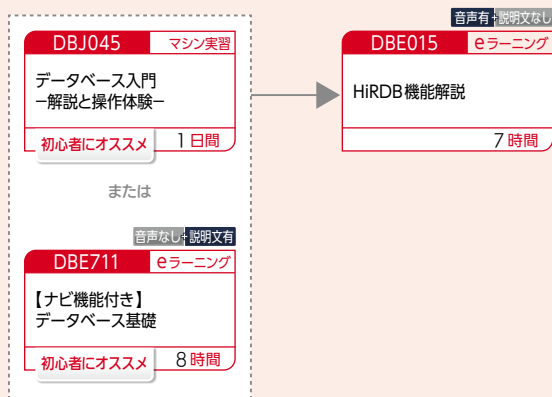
DBJ045 マシン実習

データベース入門
−解説と操作体験−

初心者にオススメ 1日間

または

音声なし+説明文有

DBE711 eラーニング

【ナビ機能付き】
データベース基礎

初心者にオススメ 8時間

音声有+説明文なし

DBE015 eラーニング

HiRDB機能解説

7時間